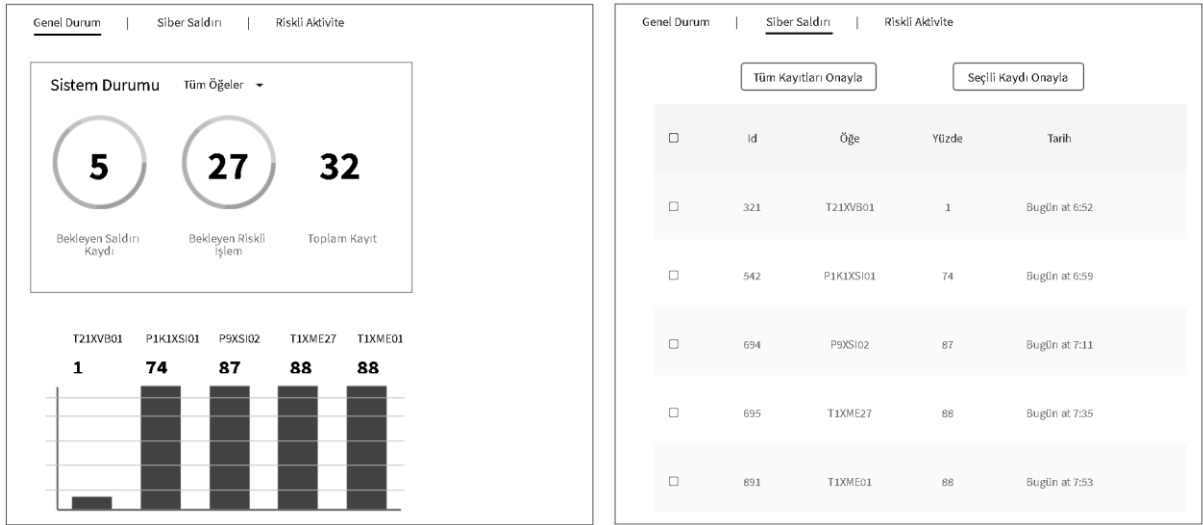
Genel Durum | Siber Saldırı | Riskli Aktivite

Sistem Durumu Tüm Öğeler

5
Bekleyen Saldırı Kaydı

27
Bekleyen Riskli İşlem

32
Toplam Kayıt

| T21XVB01 | P1K1XSI01 | P9XSI02 | T1XME27 | T1XME01 |
|---|---|---|---|---|
| 1 | 74 | 87 | 88 | 88 |

Genel Durum | Siber Saldırı | Riskli Aktivite

Tüm Kayıtları Onayla

Seçili Kaydı Onayla

| ☐ | Id | Öğe | Yüzde | Tarih |
|---|---|---|---|---|
| ☐ | 321 | T21XVB01 | 1 | Bugün at 6:52 |
| ☐ | 542 | P1K1XSI01 | 74 | Bugün at 6:59 |
| ☐ | 694 | P9XSI02 | 87 | Bugün at 7:11 |
| ☐ | 695 | T1XME27 | 88 | Bugün at 7:35 |
| ☐ | 891 | T1XME01 | 88 | Bugün at 7:53 |